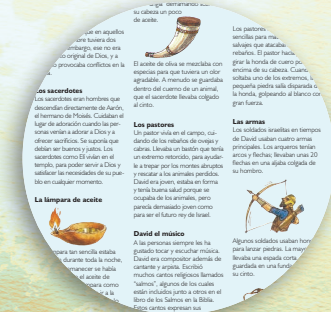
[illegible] en aquellos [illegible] tuviera dos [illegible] embargo, ese no era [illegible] original de Dios, y a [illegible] provocaba conflictos en la

Los sacerdotes
Los sacerdotes eran hombres que descendían directamente de Aarón, el hermano de Moisés. Cuidaban el lugar de adoración cuando las personas venían a adorar a Dios y a ofrecer sacrificios. Se suponía que debían ser buenos y justos. Los sacerdotes como Elí vivían en el templo, para poder servir a Dios y satisfacer las necesidades de su pueblo en cualquier momento.

La lámpara de aceite

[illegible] para sencilla estaba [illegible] durante toda la noche, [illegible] manecer se había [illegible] el aceite de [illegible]

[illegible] derramaba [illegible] su cabeza un poco de aceite.

El aceite de oliva se mezclaba con especias para que tuviera un olor agradable. A menudo se guardaba dentro del cuerno de un animal, y que el sacerdote llevaba colgado al cinto.

Los pastores
Un pastor vivía en el campo, cuidando de los rebaños de ovejas y cabras. Llevaba un bastón que tenía un extremo retorcido, para ayudarle a trepar por los montes abruptos y rescatar a los animales perdidos. David era joven, estaba en forma y tenía buena salud porque se ocupaba de los animales, pero pareció demasiado joven como para ser el futuro rey de Israel.

David el músico
A las personas siempre les ha gustado tocar y escuchar música. David era compositor además de cantante y arpista. Escribió muchos cantos religiosos llamados "salmos", algunos de los cuales están incluidos junto a otros en el libro de los Salmos en la Biblia. Estos cantos expresan sus

Los pastores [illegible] sencilla para ma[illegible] salvajes que atacaba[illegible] rebaños. El pastor hacía girar la honda de cuero po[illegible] encima de su cabeza. Cuand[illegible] soltaba uno de los extremos, la pequeña piedra salía disparada d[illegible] la honda, golpeando al blanco con gran fuerza.

Las armas
Los soldados israelitas en tiempos de David usaban cuatro armas principales. Los arqueros tenían arcos y flechas; llevaban unas 20 flechas en una aljaba colgada de su hombro.

Algunos soldados usaban hon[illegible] para lanzar piedras. La mayor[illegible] llevaba una espada corta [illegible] guardada en una funda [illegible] su cinto.